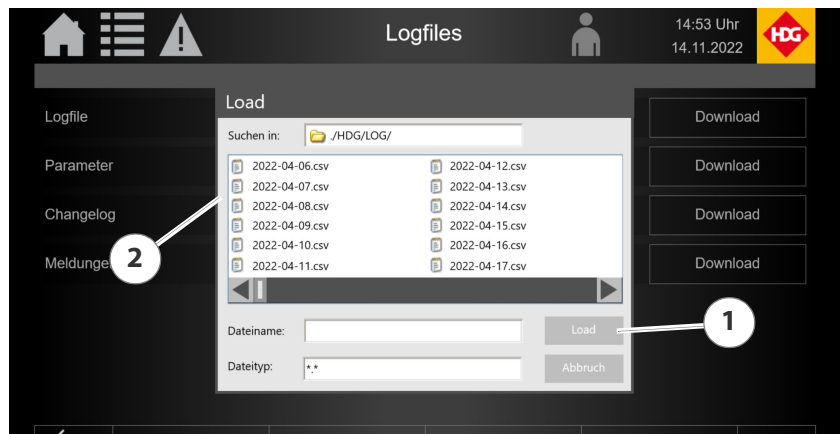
Logfiles

14:53 Uhr
14.11.2022

HDG

Logfile
Parameter
Changelog
Meldunge

Download
Download
Download
Download

Load

Suchen in: ./HDG/LOG/

2022-04-06.csv
2022-04-07.csv
2022-04-08.csv
2022-04-09.csv
2022-04-10.csv
2022-04-11.csv
2022-04-12.csv
2022-04-13.csv
2022-04-14.csv
2022-04-15.csv
2022-04-16.csv
2022-04-17.csv

Dateiname:
Load

Dateityp: *.*
Abbruch

1
2